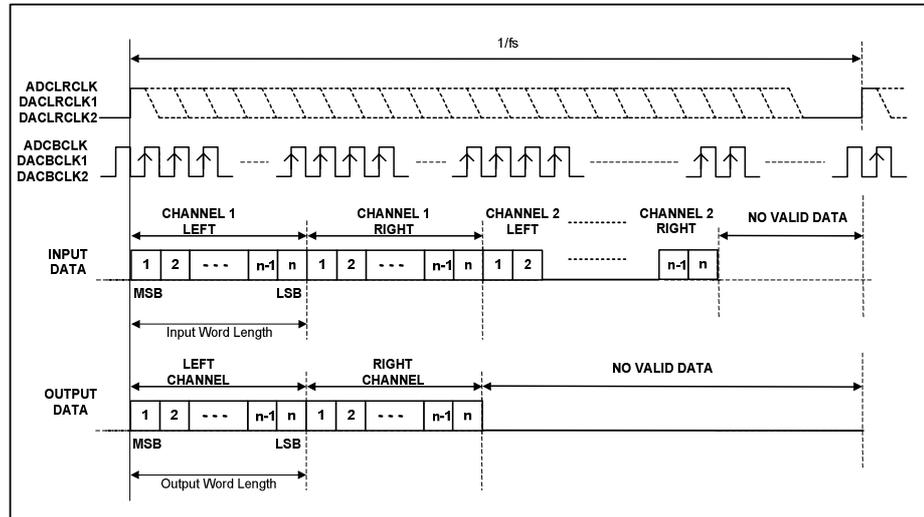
1/fs

ADCLRCLK
DACLRCLK1
DACLRCLK2

ADCBCLK
DACBCLK1
DACBCLK2

CHANNEL 1
LEFT

CHANNEL 1
RIGHT

CHANNEL 2
LEFT

CHANNEL 2
RIGHT

NO VALID DATA

INPUT
DATA

1 2 - - - n-1 n 1 2 - - - n-1 n 1 2 n-1 n

MSB LSB

Input Word Length

LEFT
CHANNEL

RIGHT
CHANNEL

NO VALID DATA

OUTPUT
DATA

1 2 - - - n-1 n 1 2 - - - n-1 n

MSB LSB

Output Word Length